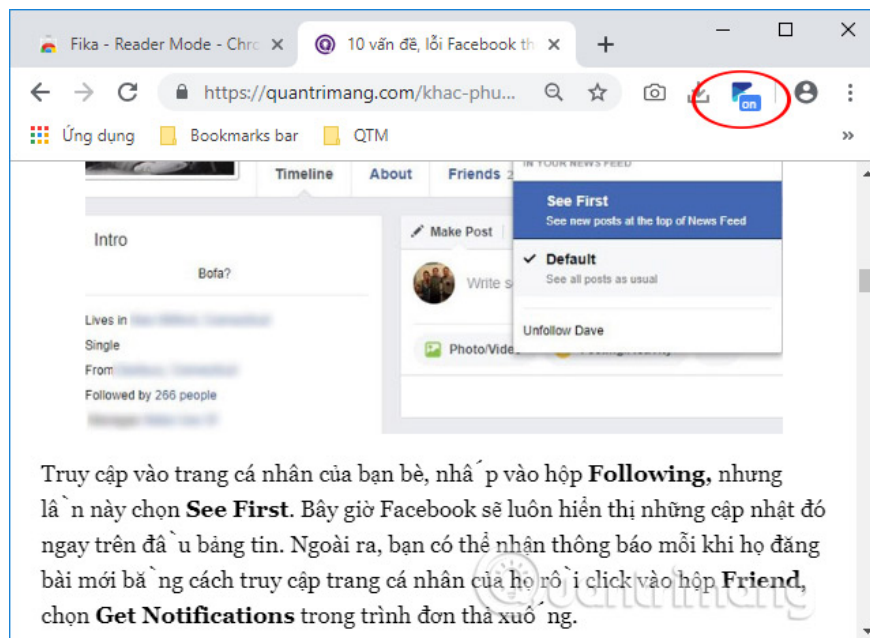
Fika - Reader Mode - Chrc ×
10 vấn đề, lỗi Facebook th ×
+
https://quantrimang.com/khac-phu...
on
Ứng dụng
Bookmarks bar
QTM
»

Timeline
About
Friends 2
IN YOUR NEWS FEED
See First
See new posts at the top of News Feed
✓ Default
See all posts as usual
Unfollow Dave
Intro
Bofa?
Make Post
Write s
Lives in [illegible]
Single
From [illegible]
Followed by 266 people
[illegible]
Photo/Vide

Truy cập vào trang cá nhân của bạn bè, nhấ ́p vào hộp **Following,** nhưng lầ ̀n này chọn **See First**. Bây giờ Facebook sẽ luôn hiển thị những cập nhật đó ngay trên đầ ̀u bảng tin. Ngoài ra, bạn có thể nhận thông báo mỗi khi họ đăng bài mới bă ̀ng cách truy cập trang cá nhân của họ rồ ̀i click vào hộp **Friend**, chọn **Get Notifications** trong trình đơn thả xuố ́ng.

quantrimang